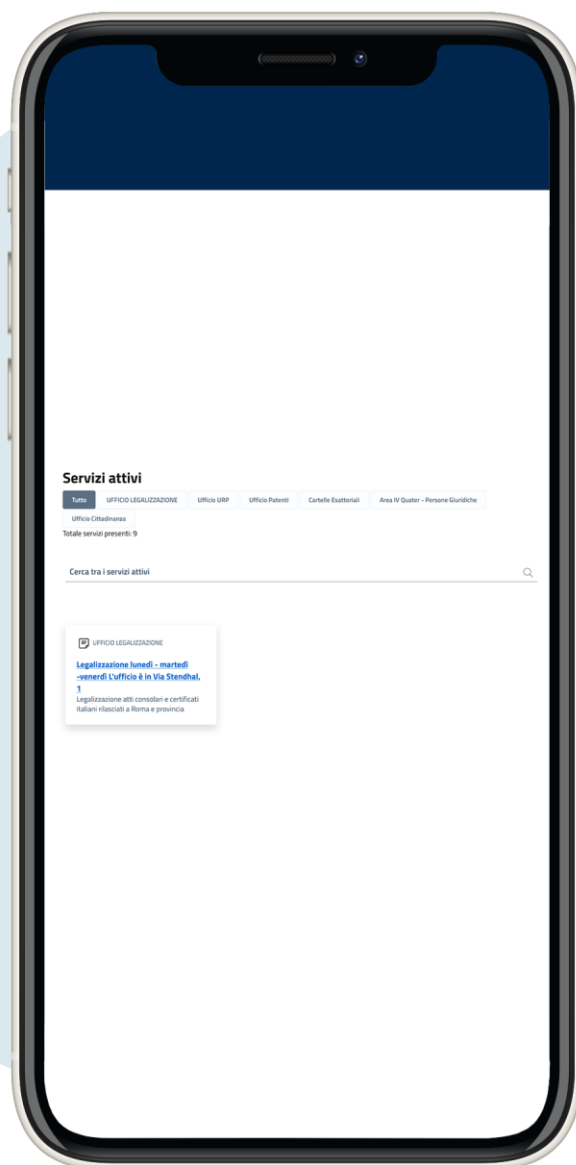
Servizi attivi

Tutto | UFFICIO LEGALIZZAZIONE | Ufficio URP | Ufficio Patenti | Cartelle Esattoriali | Area IV Quater - Persone Giuridiche | Ufficio Cittadinanza

Totale servizi presenti: 9

Cerca tra i servizi attivi

UFFICIO LEGALIZZAZIONE

Legalizzazione lunedì - martedì -venerdì L'ufficio è in Via Stendhal, 1

Legalizzazione atti consolari e certificati italiani rilasciati a Roma e provincia